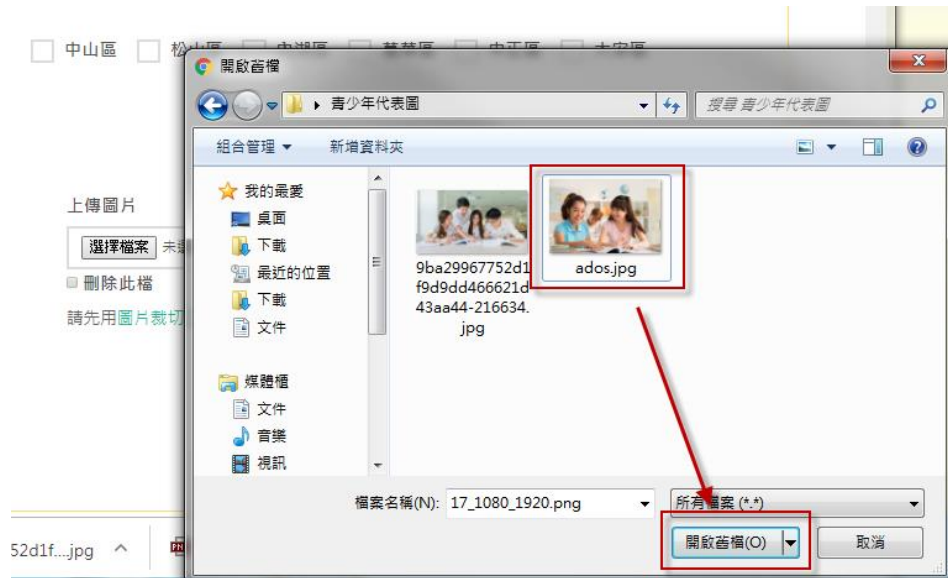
中山區 松山區 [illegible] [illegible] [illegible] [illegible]

開啟舊檔

青少年代表圖

搜尋 青少年代表圖

組合管理 ▾ 新增資料夾

我的最愛
桌面
下載
最近的位置
下載
文件

媒體櫃
文件
音樂
視訊

9ba29967752d1f9d9dd466621d43aa44-216634.jpg

ados.jpg

上傳圖片
選擇檔案 未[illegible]
刪除此檔
請先用圖片裁切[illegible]

檔案名稱(N): 17_1080_1920.png
所有檔案 (*.*)
開啟舊檔(O)
取消

52d1f....jpg